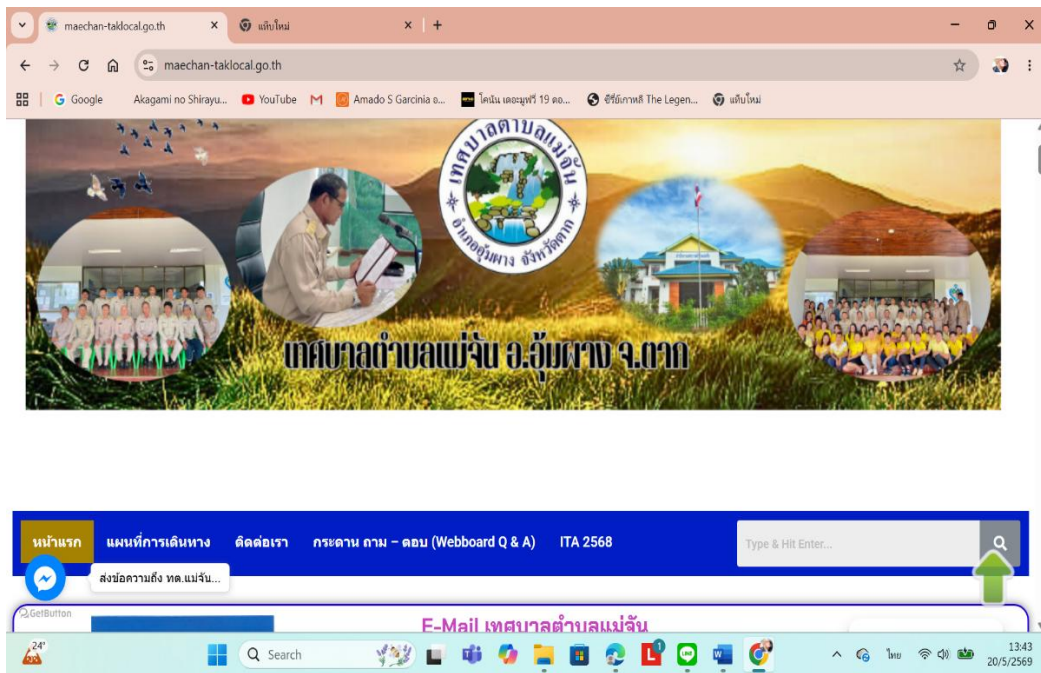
maechan-taklocal.go.th ×
แท็บใหม่ ×
+
maechan-taklocal.go.th
Google
Akagami no Shirayu...
YouTube
Amado S Garcinia อ...
โคนัน เดอะมูฟวี่ 19 ตอ...
ซีรีย์เกาหลี The Legen...
แท็บใหม่

เทศบาลตำบลแม่จัน
อำเภออุ้มผาง จังหวัดตาก

เทศบาลตำบลแม่จัน อ.อุ้มผาง จ.ตาก

หน้าแรก
แผนที่การเดินทาง
ติดต่อเรา
กระดาน ถาม – ตอบ (Webboard Q & A)
ITA 2568
Type & Hit Enter...

ส่งข้อความถึง ทต.แม่จัน...
GetButton

E-Mail เทศบาลตำบลแม่จัน

24°
Search
ไทย
13:43
20/5/2569